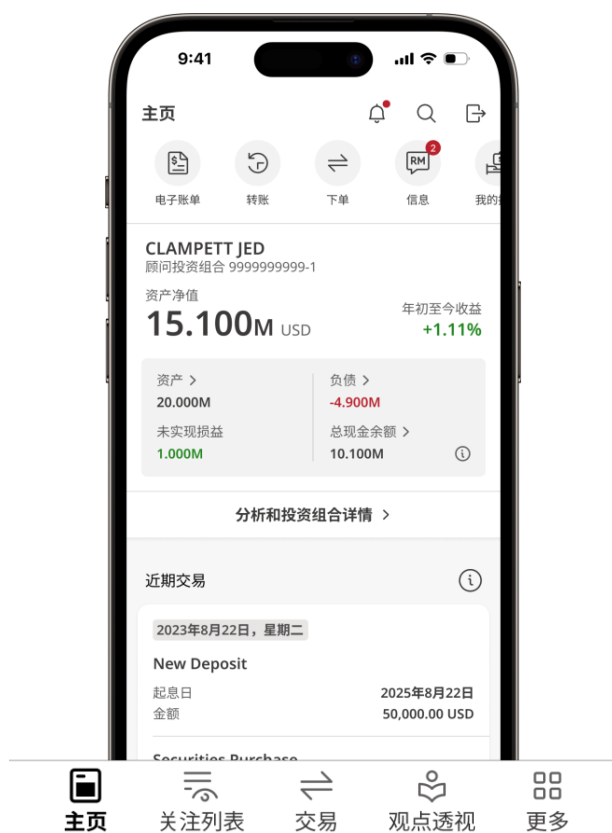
9:41

主页

电子账单 转账 下单 RM 2 信息 我的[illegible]

CLAMPETT JED
顾问投资组合 9999999999-1

资产净值
15.100M USD

年初至今收益
+1.11%

资产 >
20.000M

负债 >
-4.900M

未实现损益
1.000M

总现金余额 >
10.100M

分析和投资组合详情 >

近期交易

2023年8月22日，星期二

New Deposit
起息日 2025年8月22日
金额 50,000.00 USD

Securities Purchase

主页 关注列表 交易 观点透视 更多